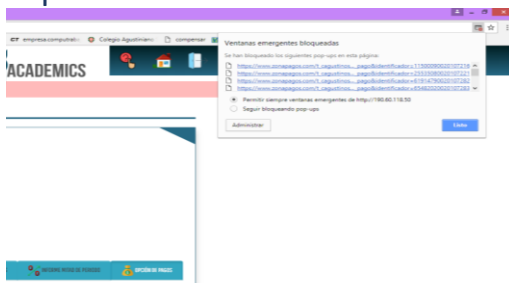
empresa.computrabi Colegio Agustiniano compensar

ACADEMICS

Ventanas emergentes bloqueadas

Se han bloqueado los siguientes pop-ups en esta página:

https://www.zonapagos.com/t_caguetinos....pago&identificador=115000800201072​18
https://www.zonapagos.com/t_caguetinos....pago&identificador=25930800201072​21
https://www.zonapagos.com/t_caguetinos....pago&identificador=81914790020107282
https://www.zonapagos.com/t_caguetinos....pago&identificador=65482020020107283

Permitir siempre ventanas emergentes de http://190.60.118.50
Seguir bloqueando pop-ups

Administrar

Listo

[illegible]

OPCIÓN DE PAGOS